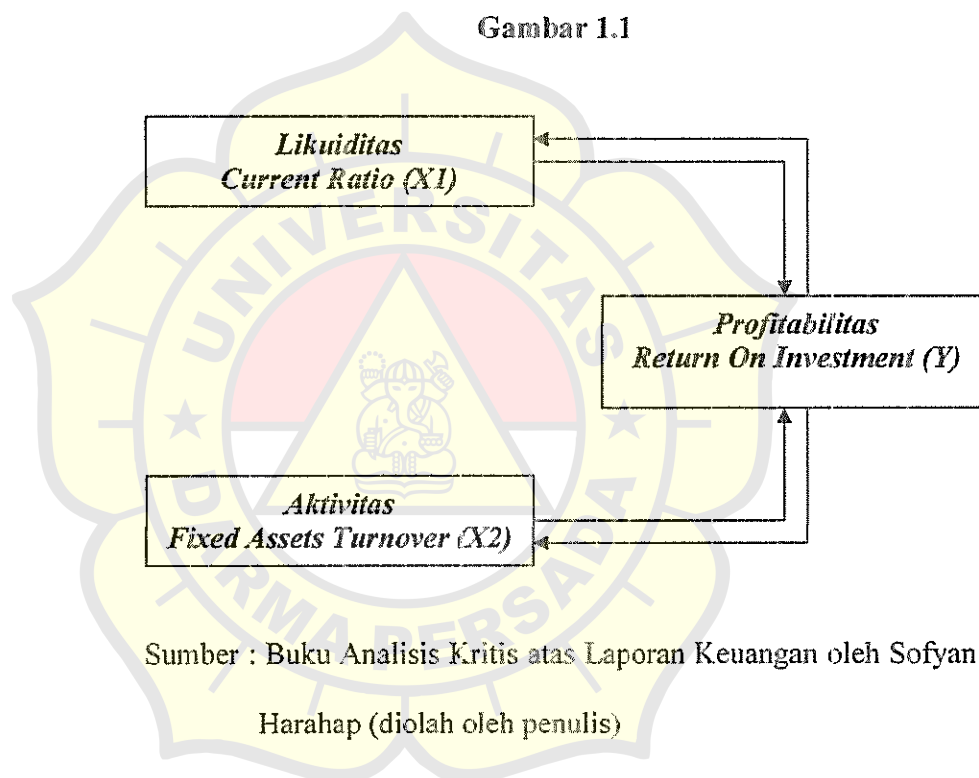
Gambar 1.1

Likuiditas
Current Ratio (X1)

Profitabilitas
Return On Investment (Y)

Aktivitas
Fixed Assets Turnover (X2)

UNIVERSITAS DARMA PERSADA

Sumber : Buku Analisis Kritis atas Laporan Keuangan oleh Sofyan Harahap (diolah oleh penulis)